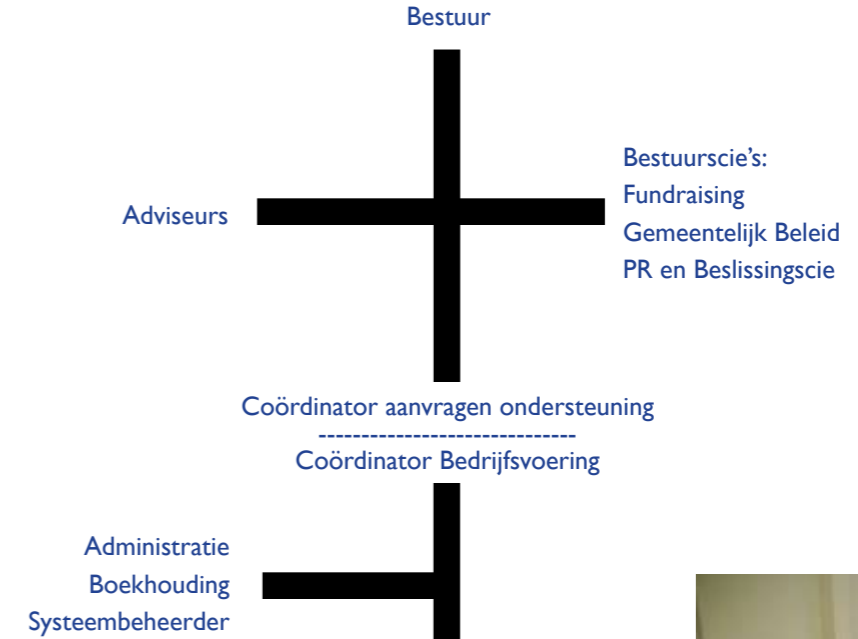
Bestuur

Adviseurs

Bestuurscie's:
Fundraising
Gemeentelijk Beleid
PR en Beslissingscie

Coördinator aanvragen ondersteuning
------------------------------
Coördinator Bedrijfsvoering

Administratie
Boekhouding
Systeembeheerder